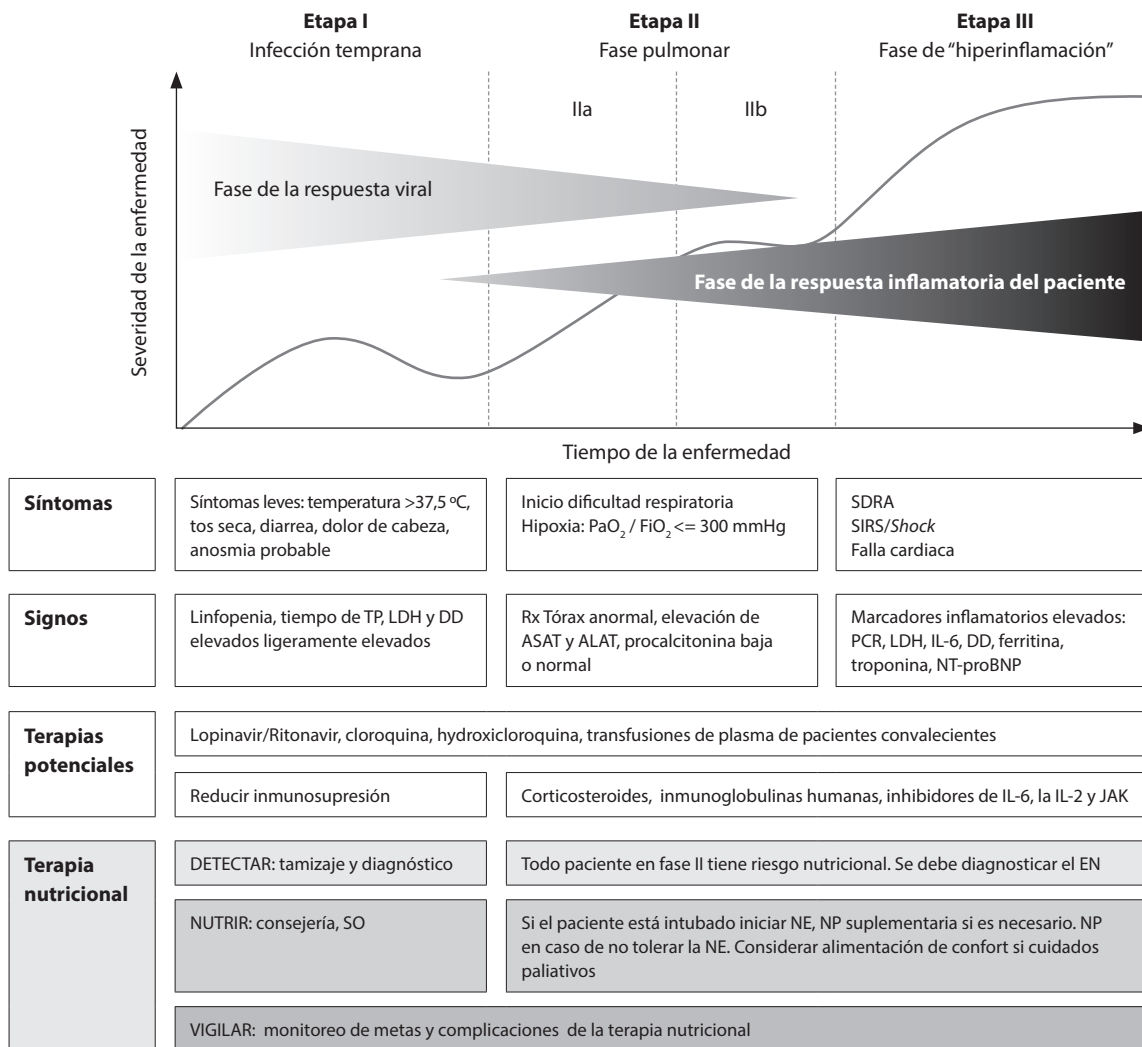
**Etapa I**
Infección temprana

**Etapa II**
Fase pulmonar

**Etapa III**
Fase de "hiperinflamación"

IIa

IIb

Severidad de la enfermedad

Fase de la respuesta viral

**Fase de la respuesta inflamatoria del paciente**

Tiempo de la enfermedad

| | | | |
|---|---|---|---|
| **Síntomas** | Síntomas leves: temperatura >37,5 ºC, tos seca, diarrea, dolor de cabeza, anosmia probable | Inicio dificultad respiratoria Hipoxia: $PaO_2$ / $FiO_2$ <= 300 mmHg | SDRA SIRS/*Shock* Falla cardiaca |
| **Signos** | Linfopenia, tiempo de TP, LDH y DD elevados ligeramente elevados | Rx Tórax anormal, elevación de ASAT y ALAT, procalcitonina baja o normal | Marcadores inflamatorios elevados: PCR, LDH, IL-6, DD, ferritina, troponina, NT-proBNP |

**Terapias potenciales**
Lopinavir/Ritonavir, cloroquina, hydroxicloroquina, transfusiones de plasma de pacientes convalecientes
Reducir inmunosupresión
Corticosteroides, inmunoglobulinas humanas, inhibidores de IL-6, la IL-2 y JAK

**Terapia nutricional**
DETECTAR: tamizaje y diagnóstico
Todo paciente en fase II tiene riesgo nutricional. Se debe diagnosticar el EN
NUTRIR: consejería, SO
Si el paciente está intubado iniciar NE, NP suplementaria si es necesario. NP en caso de no tolerar la NE. Considerar alimentación de confort si cuidados paliativos
VIGILAR: monitoreo de metas y complicaciones de la terapia nutricional